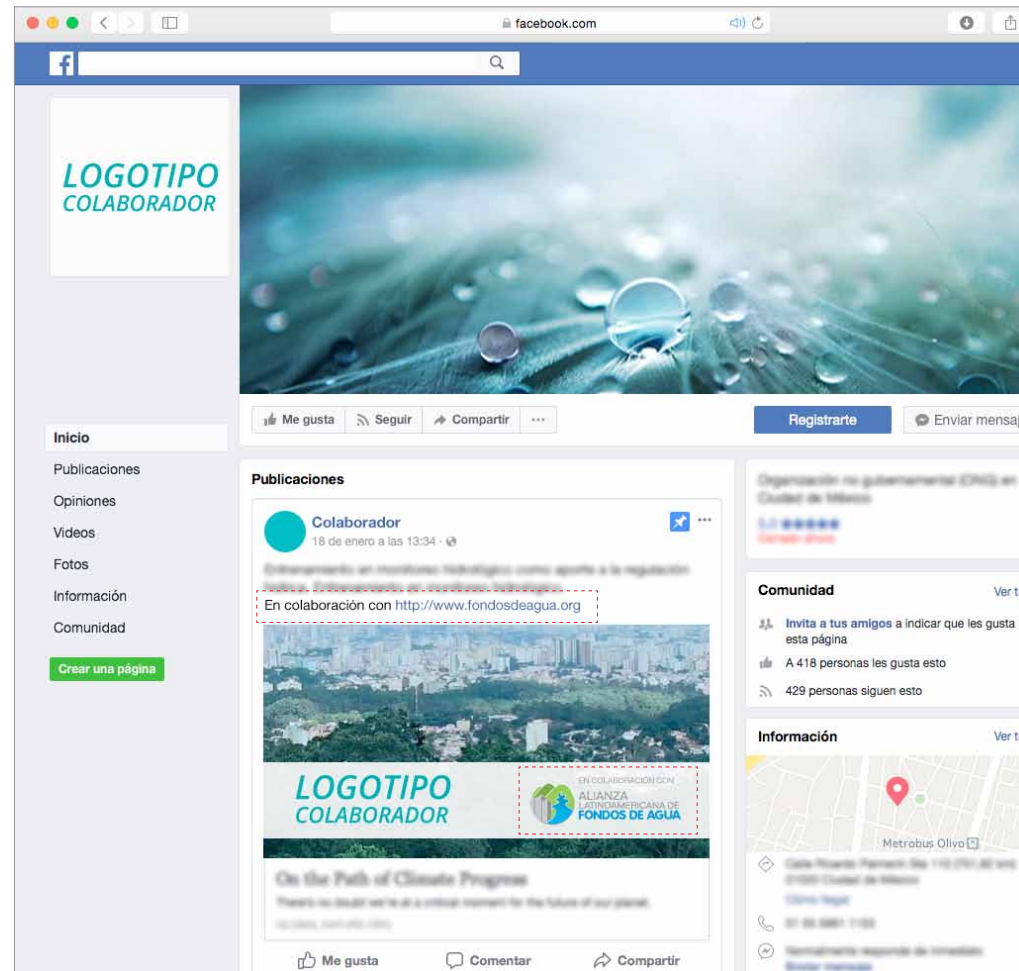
facebook.com

LOGOTIPO
COLABORADOR

Me gusta
Seguir
Compartir
...

Registrarte
Enviar mensaj

Inicio
Publicaciones
Opiniones
Videos
Fotos
Información
Comunidad
Crear una página

Publicaciones

Colaborador
18 de enero a las 13:34 ·

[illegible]

En colaboración con http://www.fondosdeagua.org

LOGOTIPO
COLABORADOR

EN COLABORACIÓN CON
ALIANZA
LATINOAMERICANA DE
FONDOS DE AGUA

On the Path of Climate Progress
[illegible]

Me gusta
Comentar
Compartir

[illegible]

Comunidad
Ver t

Invita a tus amigos a indicar que les gusta esta página
A 418 personas les gusta esto
429 personas siguen esto

Información
Ver t

Metrobus Olivo

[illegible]